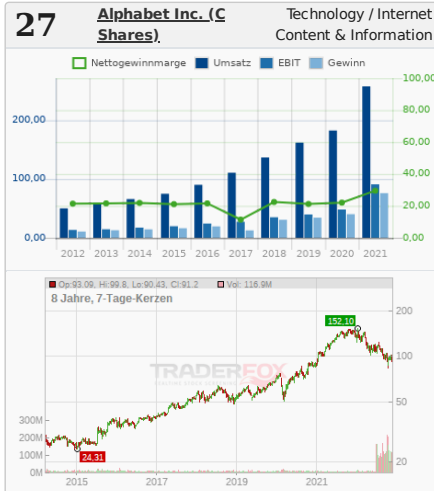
27

Alphabet Inc. (C Shares)

Technology / Internet Content & Information

Nettogewinnmarge Umsatz EBIT Gewinn

200,00
100,00
0,00

100,00
80,00
60,00
40,00
20,00
0,00

2012 2013 2014 2015 2016 2017 2018 2019 2020 2021

Op:93.09, Hi:99.8, Lo:90.43, Cl:91.2 Vol: 116.9M
8 Jahre, 7-Tage-Kerzen

152.10

200
100
50
20

TRADERFOX

300M
200M
100M
0M

24.31

2015 2017 2019 2021